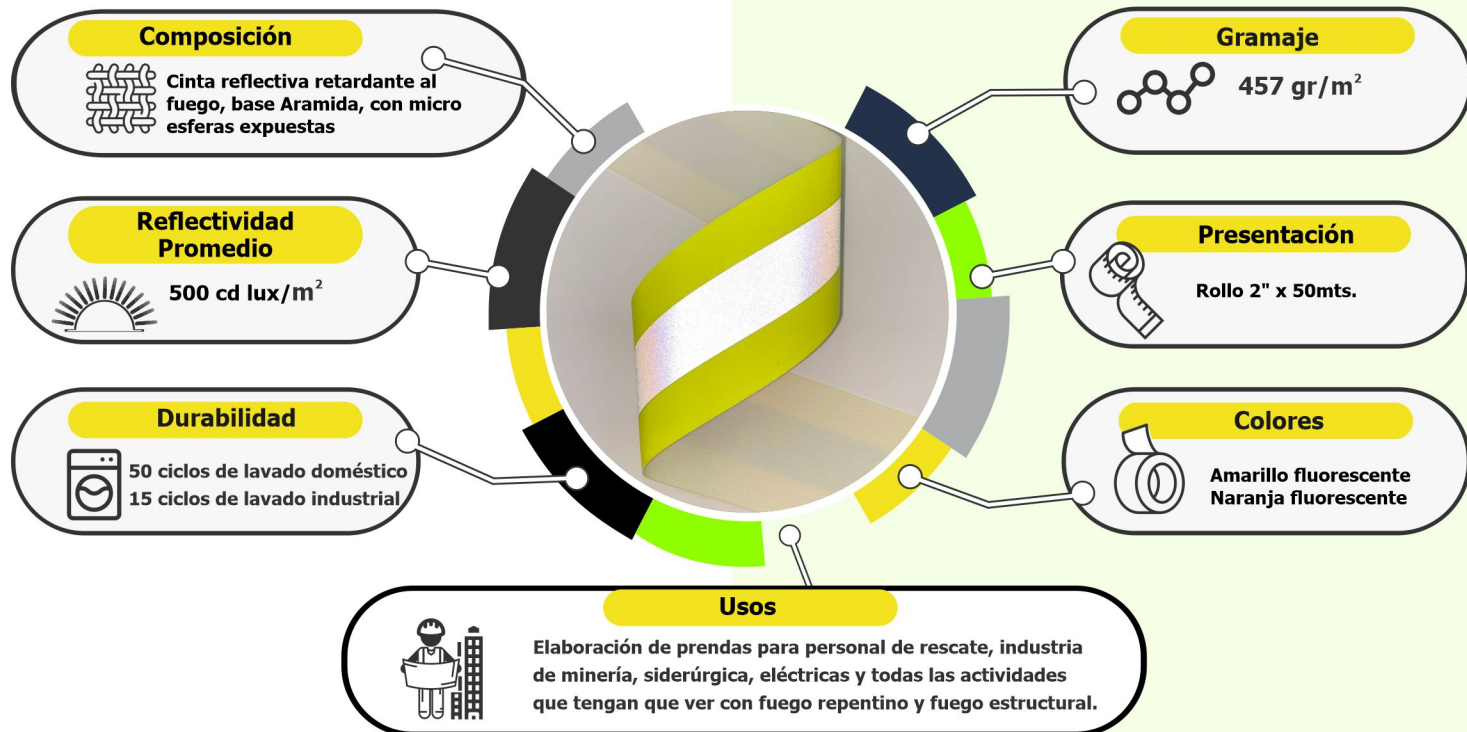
Composición

Cinta reflectiva retardante al fuego, base Aramida, con micro esferas expuestas

Reflectividad Promedio

500 cd lux/$m^2$

Durabilidad

50 ciclos de lavado doméstico
15 ciclos de lavado industrial

Gramaje

457 gr/$m^2$

Presentación

Rollo 2" x 50mts.

Colores

Amarillo fluorescente
Naranja fluorescente

Usos

Elaboración de prendas para personal de rescate, industria de minería, siderúrgica, eléctricas y todas las actividades que tengan que ver con fuego repentino y fuego estructural.